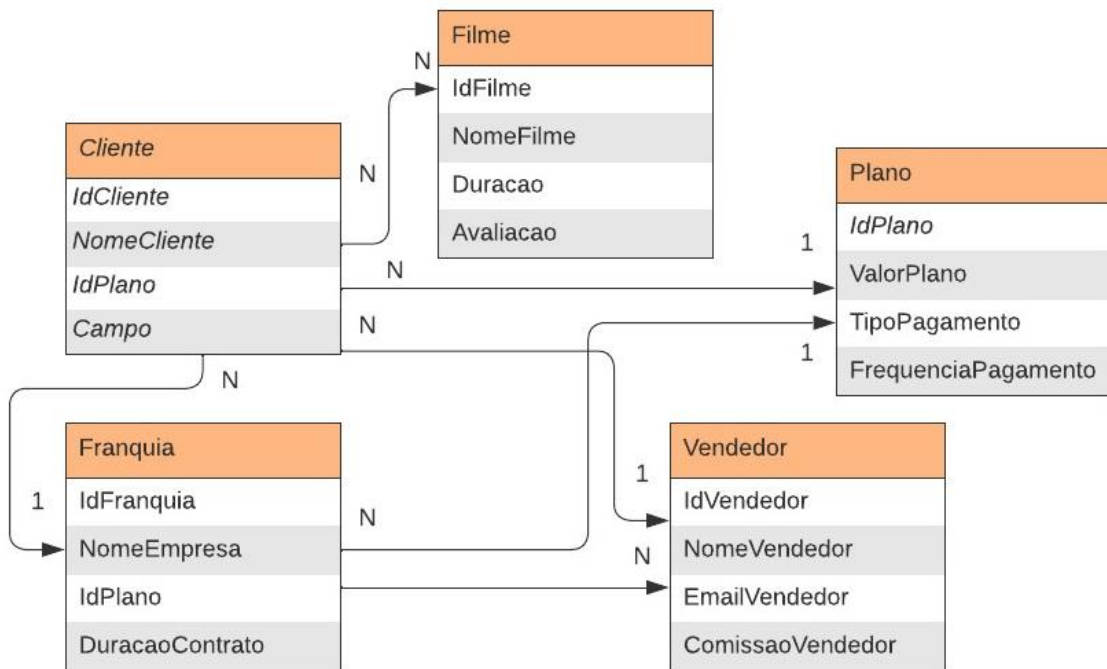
Filme
IdFilme
NomeFilme
Duracao
Avaliacao

Cliente
IdCliente
NomeCliente
IdPlano
Campo

Plano
IdPlano
ValorPlano
TipoPagamento
FrequenciaPagamento

Franquia
IdFranquia
NomeEmpresa
IdPlano
DuracaoContrato

Vendedor
IdVendedor
NomeVendedor
EmailVendedor
ComissaoVendedor

N
N
N
N
N
N
N
1
1
1
1